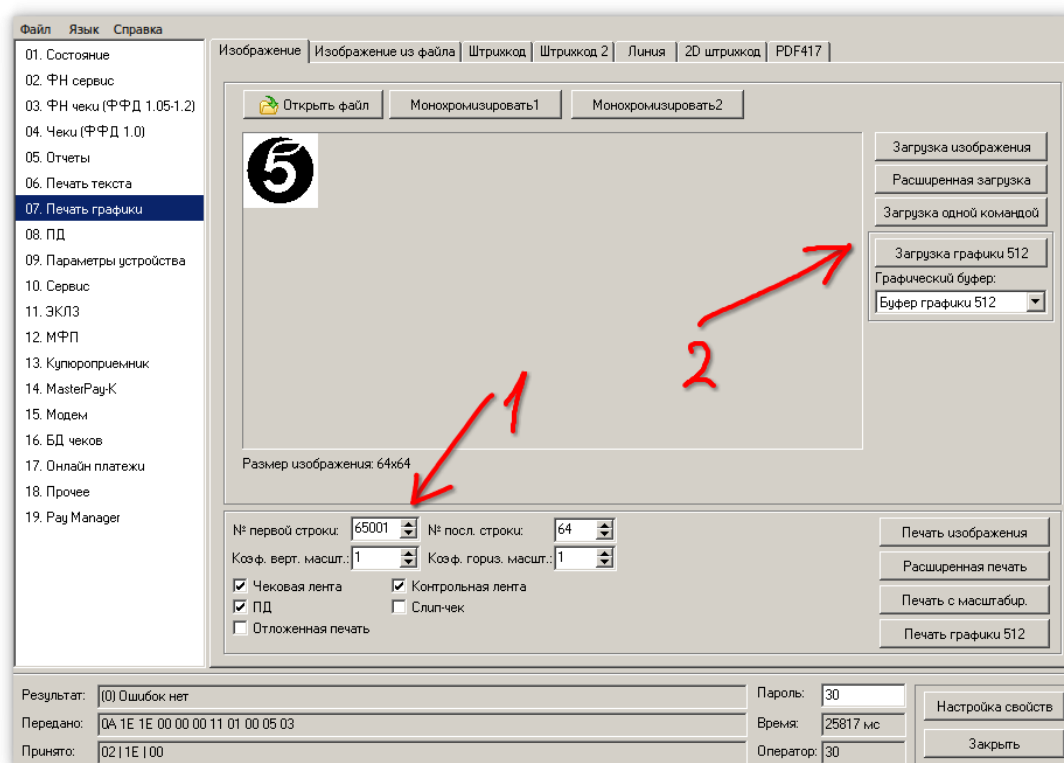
Файл Язык Справка

01. Состояние
02. ФН сервис
03. ФН чеки (ФФД 1.05-1.2)
04. Чеки (ФФД 1.0)
05. Отчеты
06. Печать текста
07. Печать графики
08. ПД
09. Параметры устройства
10. Сервис
11. ЭКЛЗ
12. МФП
13. Купюроприемник
14. MasterPay-K
15. Модем
16. БД чеков
17. Онлайн платежи
18. Прочее
19. Pay Manager

Изображение | Изображение из файла | Штрихкод | Штрихкод 2 | Линия | 2D штрихкод | PDF417

Открыть файл
Монохромизировать1
Монохромизировать2

5

Загрузка изображения
Расширенная загрузка
Загрузка одной командой
Загрузка графики 512
Графический буфер:
Буфер графики 512

2

1

Размер изображения: 64x64

№ первой строки: 65001
№ посл. строки: 64
Коэф. верт. масшт.: 1
Коэф. гориз. масшт.: 1
Чековая лента
Контрольная лента
ПД
Слип-чек
Отложенная печать

Печать изображения
Расширенная печать
Печать с масштабир.
Печать графики 512

Результат: (0) Ошибок нет
Передано: 0A 1E 1E 00 00 00 11 01 00 05 03
Принято: 02 | 1E | 00
Пароль: 30
Время: 25817 мс
Оператор: 30
Настройка свойств
Закрыть